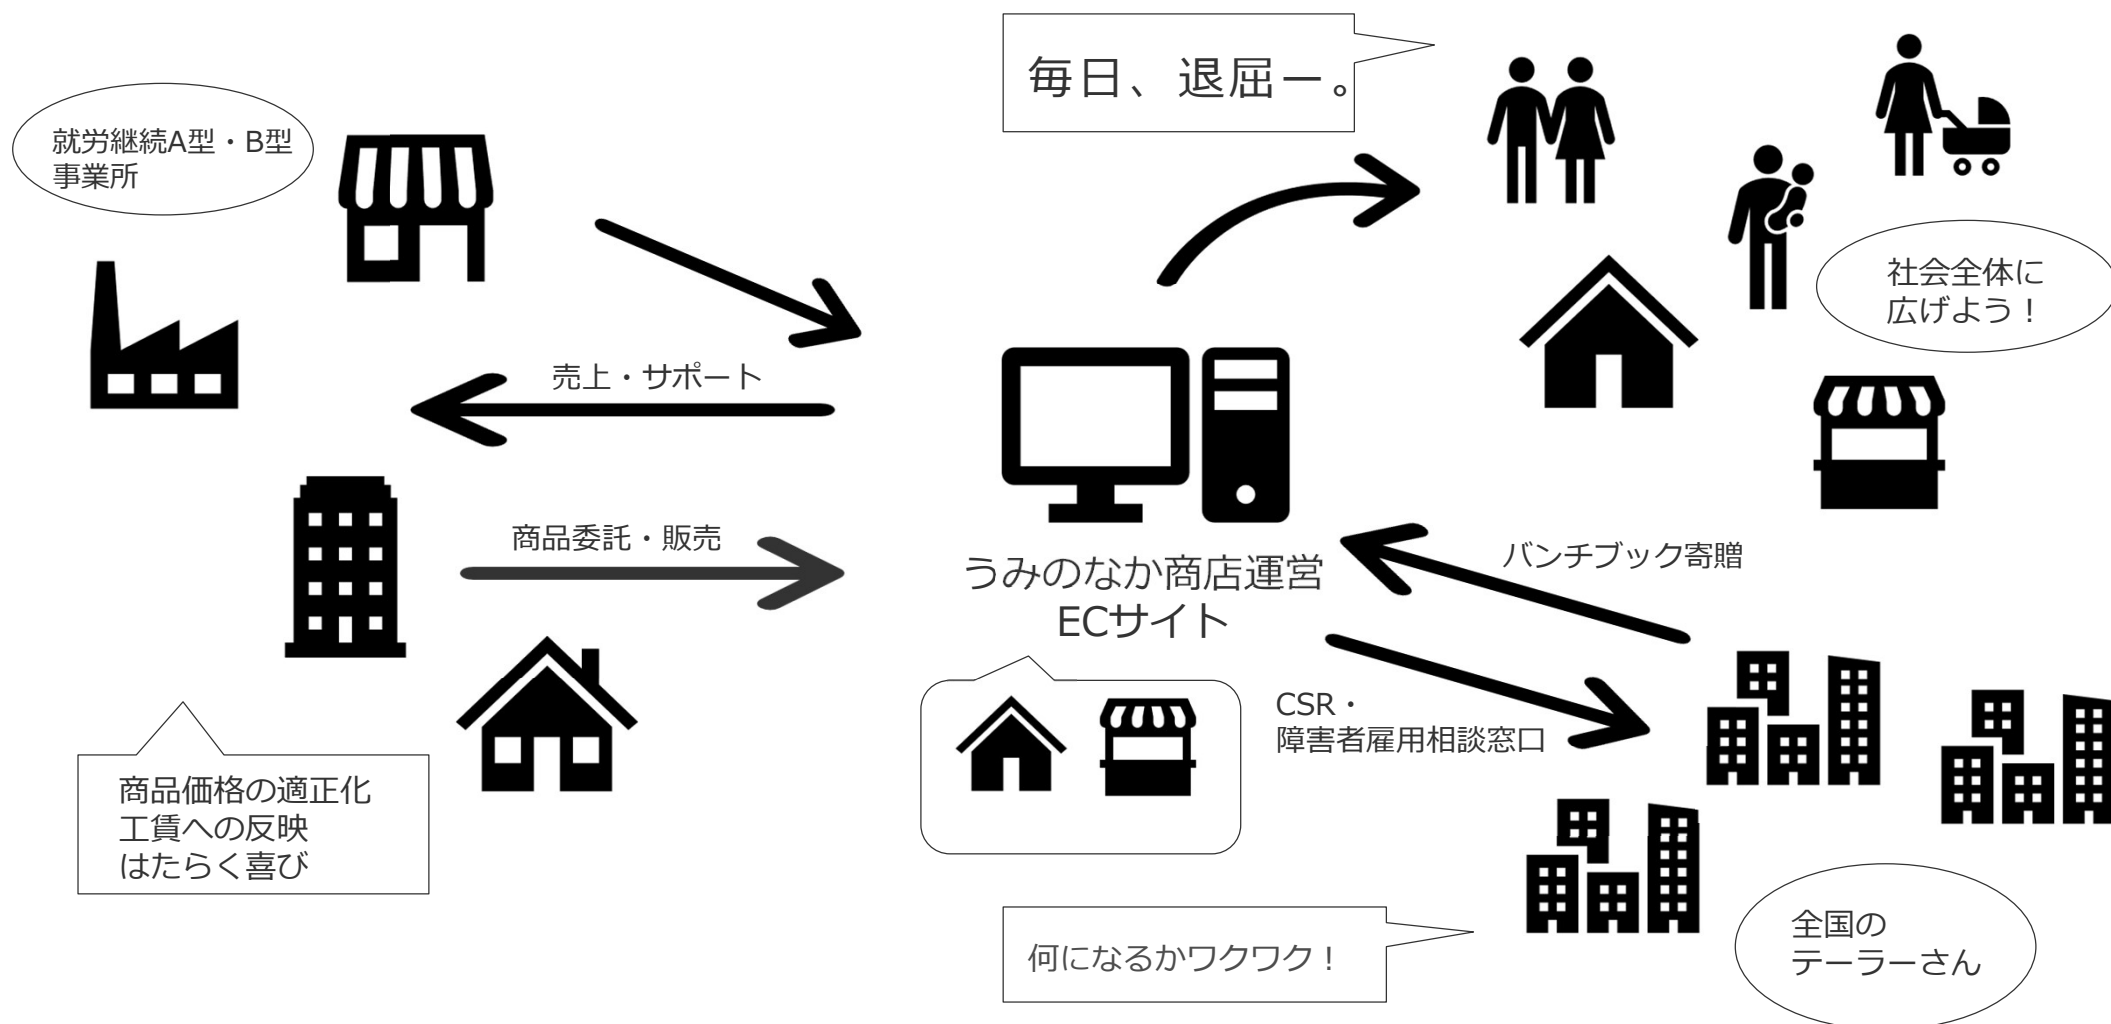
毎日、退屈ー。

就労継続A型・B型事業所

社会全体に広げよう！

売上・サポート

商品委託・販売

うみのなか商店運営
ECサイト

バンチブック寄贈

CSR・
障害者雇用相談窓口

商品価格の適正化
工賃への反映
はたらく喜び

何になるかワクワク！

全国の
テーラーさん